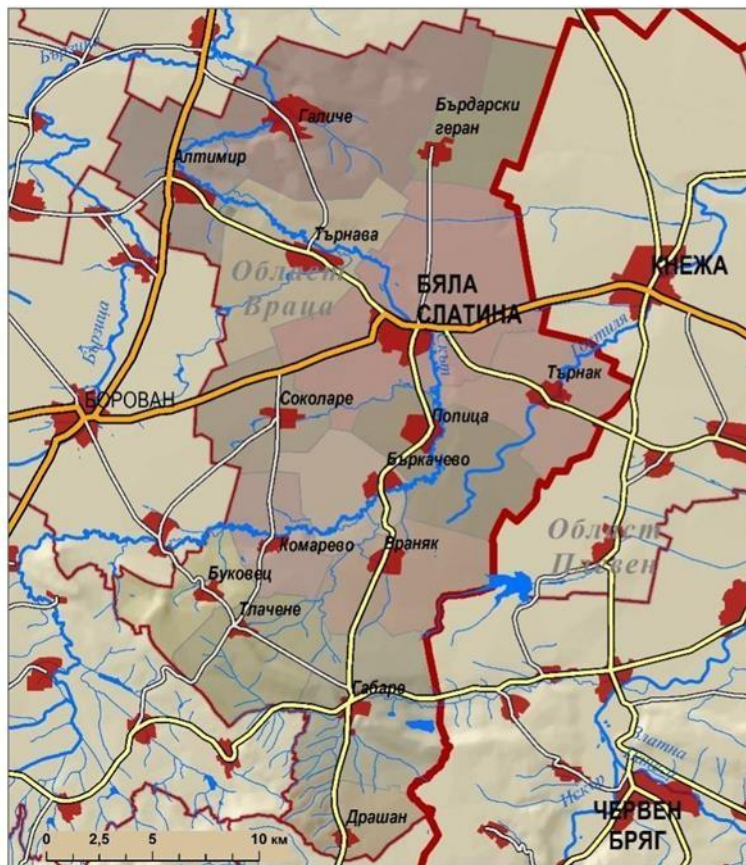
Бързица
Галиче
Бърдарски геран
Алтимир
Търнава
Област Враца
БЯЛА СЛАТИНА
КНЕЖА
Бързица
Искър
Гостиля
БОРОВАН
Соколаре
Търнак
Попица
Бъркачево
Област Плевен
Комарево
Враняк
Буковец
Тлачене
Габаре
Златна
Искър
Драшан
ЧЕРВЕН БРЯГ
0 2,5 5 10 км